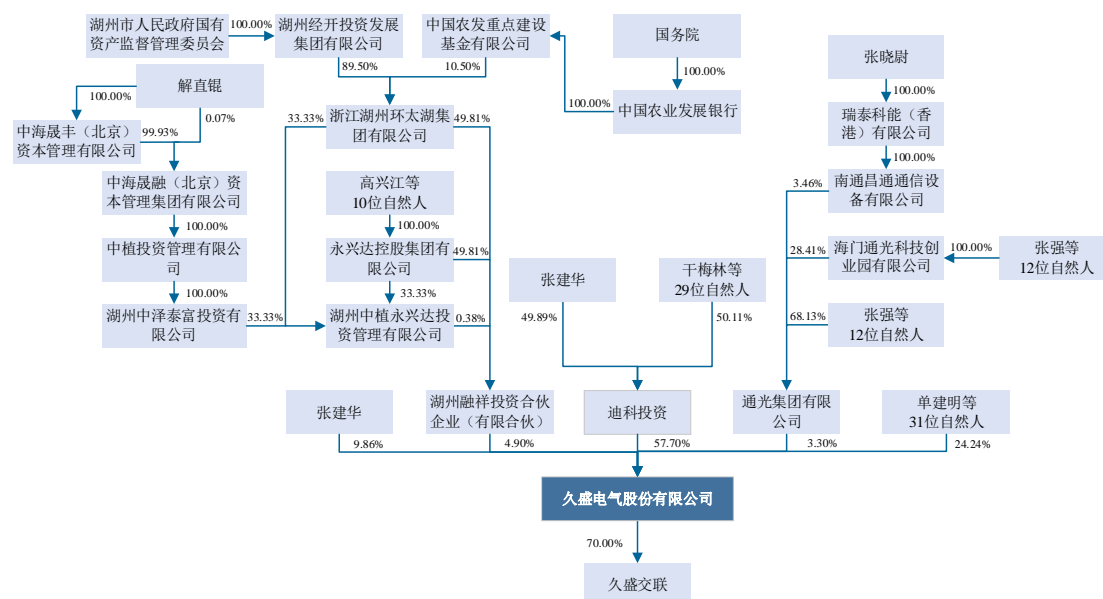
湖州市人民政府国有资产监督管理委员会
100.00%
湖州经开投资发展集团有限公司
中国农发重点建设基金有限公司
国务院
张晓尉
89.50%
10.50%
100.00%
100.00%
解直锟
100.00%
中国农业发展银行
瑞泰科能（香港）有限公司
100.00%
0.07%
33.33%
浙江湖州环太湖集团有限公司
49.81%
中海晟丰（北京）资本管理有限公司
99.93%
100.00%
中海晟融（北京）资本管理集团有限公司
高兴江等10位自然人
3.46%
南通昌通通信设备有限公司
100.00%
100.00%
中植投资管理有限公司
永兴达控股集团有限公司
49.81%
28.41%
海门通光科技创业园有限公司
100.00%
张强等12位自然人
张建华
干梅林等29位自然人
100.00%
33.33%
湖州中泽泰富投资有限公司
33.33%
湖州中植永兴达投资管理有限公司
0.38%
49.89%
50.11%
68.13%
张强等12位自然人
张建华
湖州融祥投资合伙企业（有限合伙）
迪科投资
通光集团有限公司
单建明等31位自然人
9.86%
4.90%
57.70%
3.30%
24.24%
久盛电气股份有限公司
70.00%
久盛交联